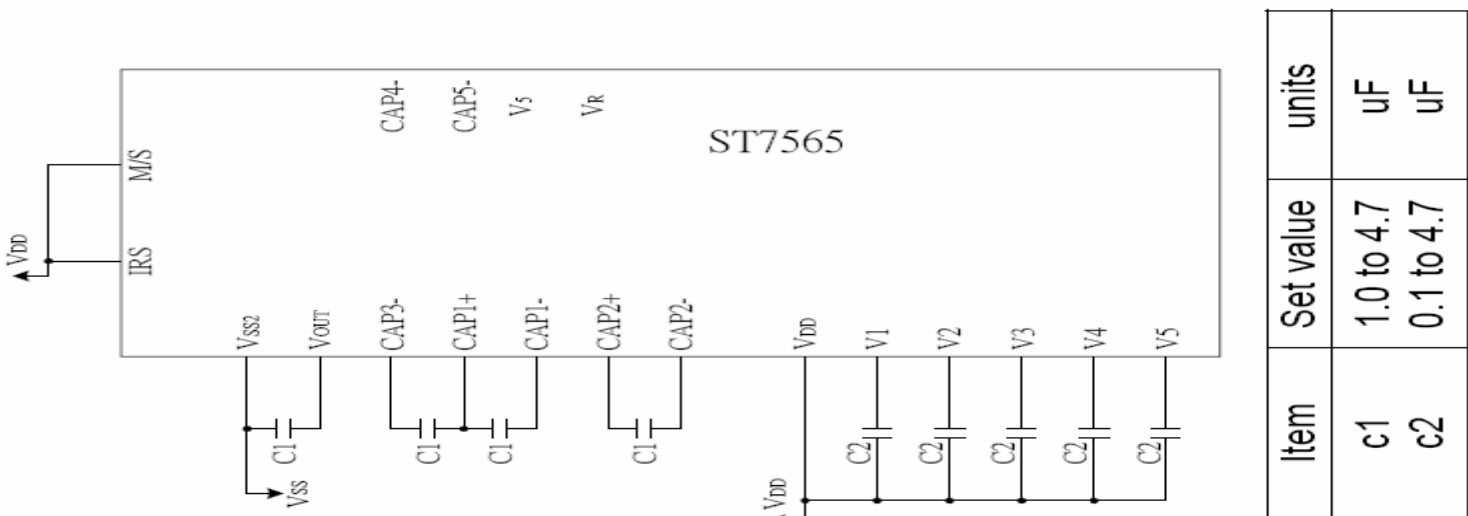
ST7565

CAP4- CAP5- $V_5$ $V_R$

M/S

IRS

$V_{DD}$

$V_{SS2}$ $V_{OUT}$ CAP3- CAP1+ CAP1- CAP2+ CAP2- $V_{DD}$ V1 V2 V3 V4 V5

C1 C1 C1 C1

C2 C2 C2 C2 C2

$V_{SS}$

$V_{DD}$

| Item | Set value | units |
|---|---|---|
| c1 | 1.0 to 4.7 | uF |
| c2 | 0.1 to 4.7 | uF |